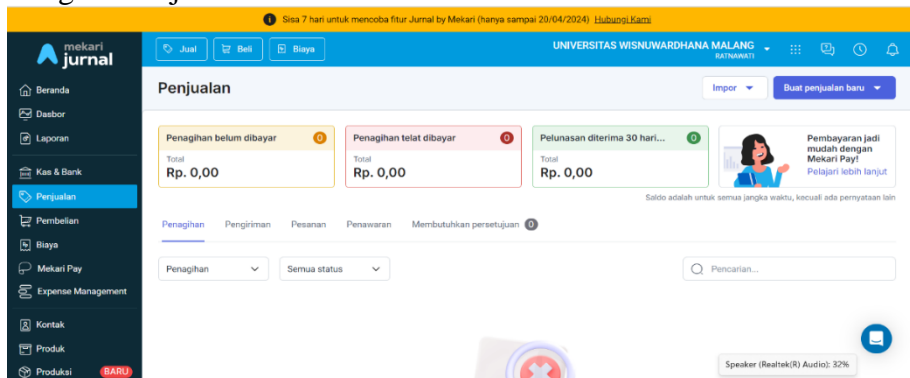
Sisa 7 hari untuk mencoba fitur Jurnal by Mekari (hanya sampai 20/04/2024) Hubungi Kami

mekari jurnal

Jual Beli Biaya

UNIVERSITAS WISNUWARDHANA MALANG
RATNAWATI

Beranda
Dasbor
Laporan
Kas & Bank
Penjualan
Pembelian
Biaya
Mekari Pay
Expense Management
Kontak
Produk
Produksi BARU

Penjualan

Impor

Buat penjualan baru

Penagihan belum dibayar 0
Total
Rp. 0,00

Penagihan telat dibayar 0
Total
Rp. 0,00

Pelunasan diterima 30 hari... 0
Total
Rp. 0,00

Pembayaran jadi mudah dengan Mekari Pay!
Pelajari lebih lanjut

Saldo adalah untuk semua jangka waktu, kecuali ada pernyataan lain

Penagihan Pengiriman Pesanan Penawaran Membutuhkan persetujuan 0

Penagihan
Semua status

Pencarian...

Speaker (Realtek(R) Audio): 32%